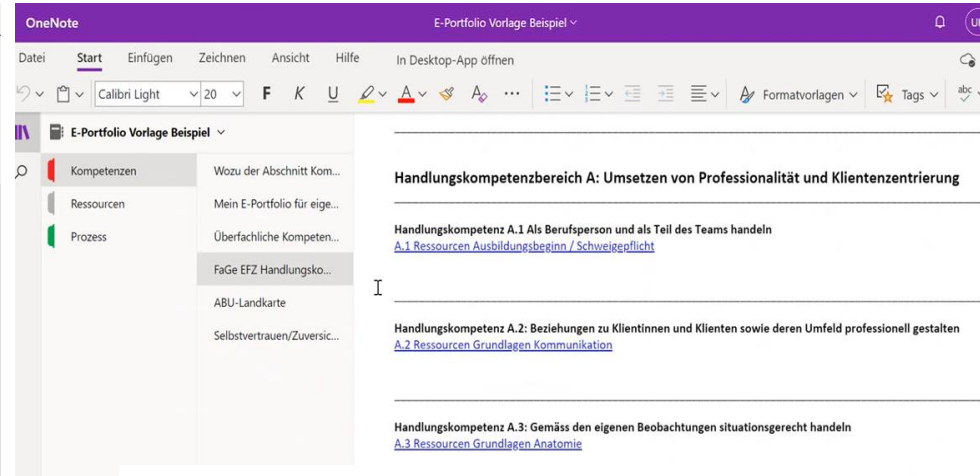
OneNote

E-Portfolio Vorlage Beispiel

Datei Start Einfügen Zeichnen Ansicht Hilfe In Desktop-App öffnen

Calibri Light 20 F K U Formatvorlagen Tags

E-Portfolio Vorlage Beispiel

Kompetenzen
Ressourcen
Prozess

Wozu der Abschnitt Kom...
Mein E-Portfolio für eige...
Überfachliche Kompeten...
FaGe EFZ Handlungsko...
ABU-Landkarte
Selbstvertrauen/Zuversic...

Handlungskompetenzbereich A: Umsetzen von Professionalität und Klientenzentrierung

Handlungskompetenz A.1 Als Berufsperson und als Teil des Teams handeln
A.1 Ressourcen Ausbildungsbeginn / Schweigepflicht

Handlungskompetenz A.2: Beziehungen zu Klientinnen und Klienten sowie deren Umfeld professionell gestalten
A.2 Ressourcen Grundlagen Kommunikation

Handlungskompetenz A.3: Gemäss den eigenen Beobachtungen situationsgerecht handeln
A.3 Ressourcen Grundlagen Anatomie